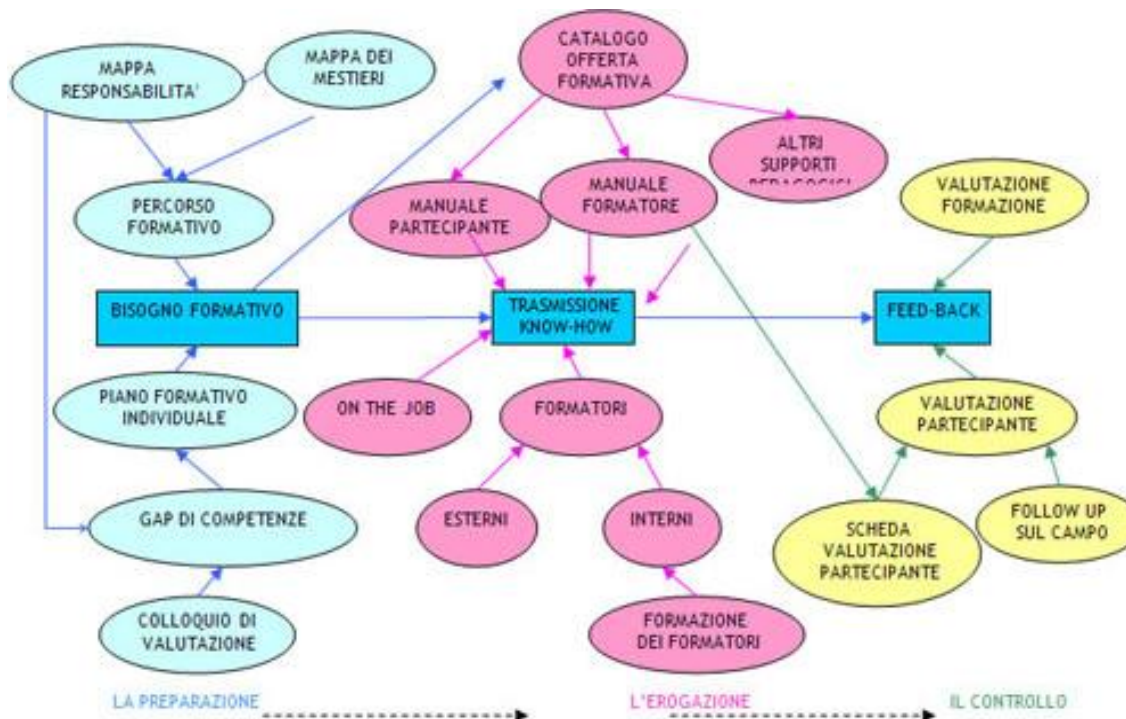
MAPPA RESPONSABILITA'

MAPPA DEI MESTIERI

CATALOGO OFFERTA FORMATIVA

ALTRI SUPPORTI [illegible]

MANUALE PARTECIPANTE

MANUALE FORMATORE

VALUTAZIONE FORMAZIONE

PERCORSO FORMATIVO

BISOGNO FORMATIVO

TRASMISSIONE KNOW-HOW

FEED-BACK

PIANO FORMATIVO INDIVIDUALE

ON THE JOB

FORMATORI

VALUTAZIONE PARTECIPANTE

GAP DI COMPETENZE

ESTERNI

INTERNI

SCHEDA VALUTAZIONE PARTECIPANTE

FOLLOW UP SUL CAMPO

COLLOQUIO DI VALUTAZIONE

FORMAZIONE DEI FORMATORI

LA PREPARAZIONE

L'EROGAZIONE

IL CONTROLLO